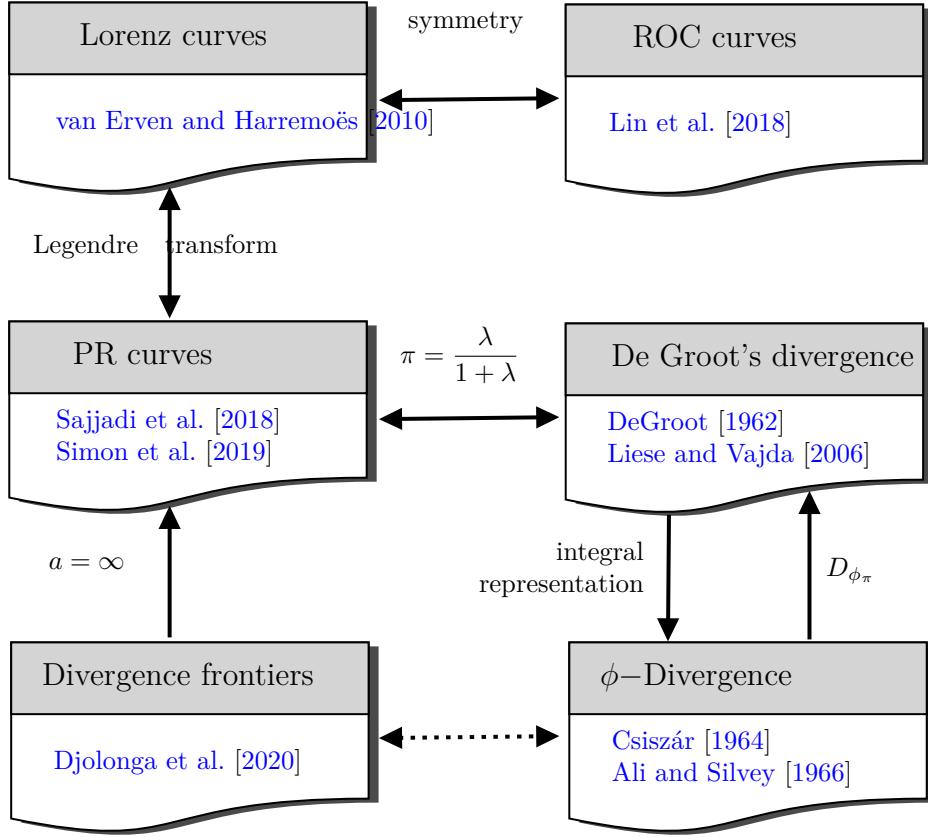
Lorenz curves

van Erven and Harremoës [2010]

symmetry

ROC curves

Lin et al. [2018]

Legendre transform

PR curves

Sajjadi et al. [2018]
Simon et al. [2019]

$\pi = \frac{\lambda}{1+\lambda}$

De Groot's divergence

DeGroot [1962]
Liese and Vajda [2006]

$a = \infty$

integral representation

$D_{\phi_\pi}$

Divergence frontiers

Djolonga et al. [2020]

$\phi-$Divergence

Csiszár [1964]
Ali and Silvey [1966]